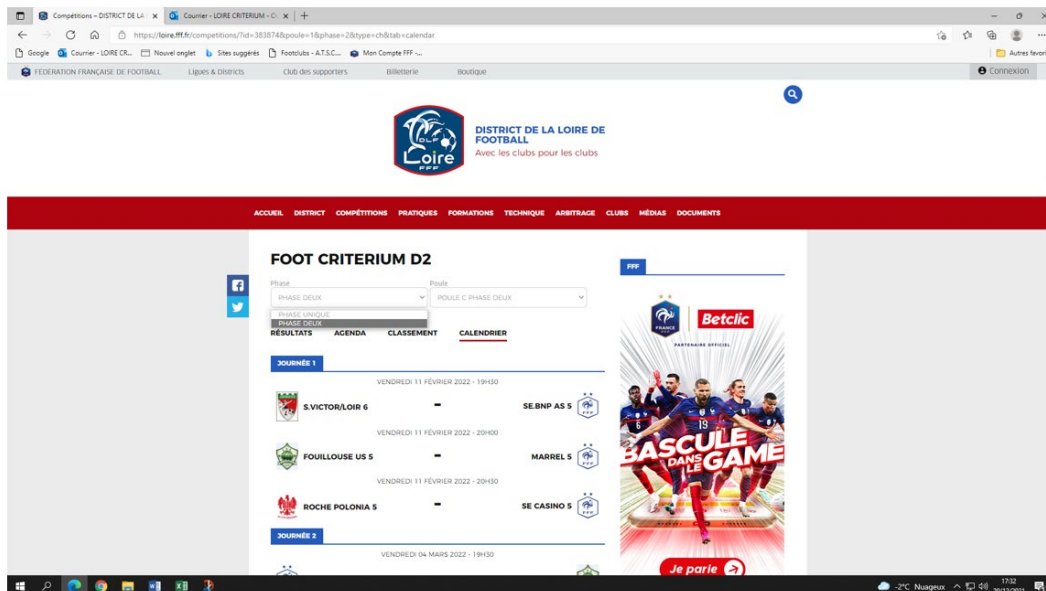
Compétitions – DISTRICT DE LA × Courrier - LOIRE CRITERIUM - × +

https://loire.fff.fr/competitions/?id=383874&poule=1&phase=2&type=ch&tab=calendar

Google Courrier - LOIRE CR... Nouvel onglet Sites suggérés Footclubs - A.T.S.C.... Mon Compte FFF -... Autres favoris

FEDERATION FRANÇAISE DE FOOTBALL Ligues & Districts Club des supporters Billetterie Boutique Connexion

DLF Loire FFF

DISTRICT DE LA LOIRE DE FOOTBALL
Avec les clubs pour les clubs

ACCUEIL DISTRICT COMPÉTITIONS PRATIQUES FORMATIONS TECHNIQUE ARBITRAGE CLUBS MÉDIAS DOCUMENTS

FOOT CRITERIUM D2

Phase
PHASE DEUX
PHASE UNIQUE
PHASE DEUX

Poule
POULE C PHASE DEUX

RÉSULTATS AGENDA CLASSEMENT CALENDRIER

JOURNÉE 1

VENDREDI 11 FÉVRIER 2022 - 19H30
S.VICTOR/LOIR 6 - SE.BNP AS 5

VENDREDI 11 FÉVRIER 2022 - 20H00
FOUILLOUSE US 5 - MARREL 5

VENDREDI 11 FÉVRIER 2022 - 20H30
ROCHE POLONIA 5 - SE CASINO 5

JOURNÉE 2

VENDREDI 04 MARS 2022 - 19H30

FFF

FRANCE Betclic
PARTENAIRE OFFICIEL
BASCULE DANS LE GAME
Je parie

-2°C Nuageux 17:32